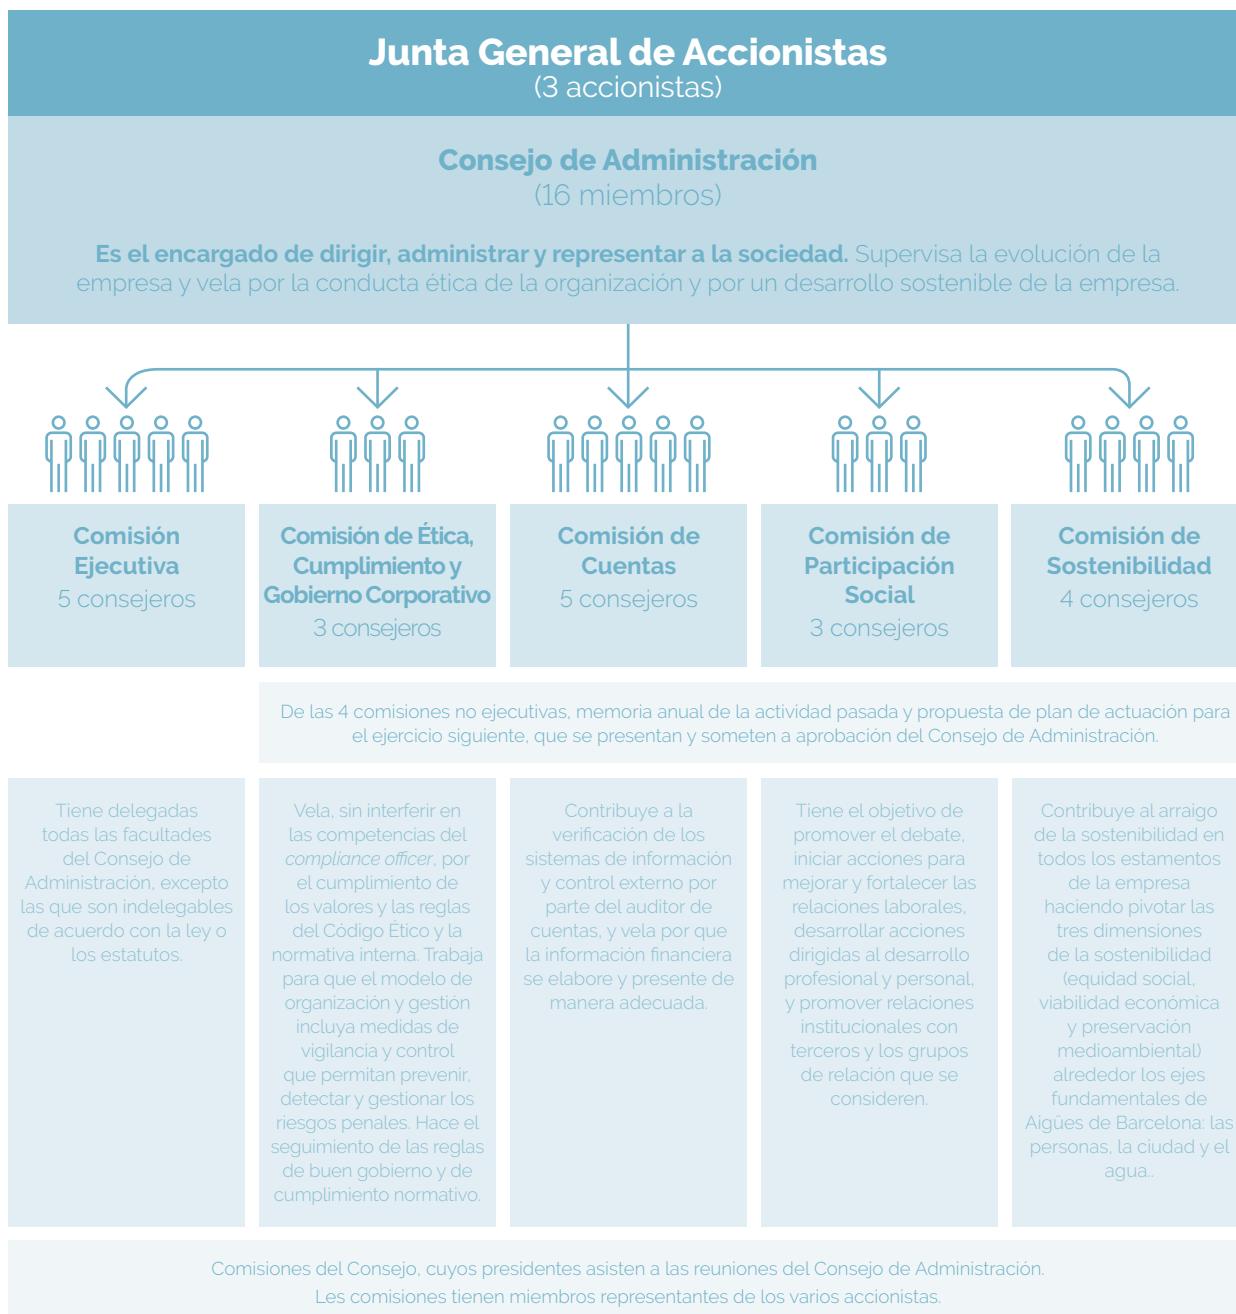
Junta General de Accionistas
(3 accionistas)

Consejo de Administración
(16 miembros)

Es el encargado de dirigir, administrar y representar a la sociedad. Supervisa la evolución de la empresa y vela por la conducta ética de la organización y por un desarrollo sostenible de la empresa.

Comisión Ejecutiva
5 consejeros

Comisión de Ética, Cumplimiento y Gobierno Corporativo
3 consejeros

Comisión de Cuentas
5 consejeros

Comisión de Participación Social
3 consejeros

Comisión de Sostenibilidad
4 consejeros

De las 4 comisiones no ejecutivas, memoria anual de la actividad pasada y propuesta de plan de actuación para el ejercicio siguiente, que se presentan y someten a aprobación del Consejo de Administración.

Tiene delegadas todas las facultades del Consejo de Administración, excepto las que son indelegables de acuerdo con la ley o los estatutos.

Vela, sin interferir en las competencias del *compliance officer*, por el cumplimiento de los valores y las reglas del Código Ético y la normativa interna. Trabaja para que el modelo de organización y gestión incluya medidas de vigilancia y control que permitan prevenir, detectar y gestionar los riesgos penales. Hace el seguimiento de las reglas de buen gobierno y de cumplimiento normativo.

Contribuye a la verificación de los sistemas de información y control externo por parte del auditor de cuentas, y vela por que la información financiera se elabore y presente de manera adecuada.

Tiene el objetivo de promover el debate, iniciar acciones para mejorar y fortalecer las relaciones laborales, desarrollar acciones dirigidas al desarrollo profesional y personal, y promover relaciones institucionales con terceros y los grupos de relación que se consideren.

Contribuye al arraigo de la sostenibilidad en todos los estamentos de la empresa haciendo pivotar las tres dimensiones de la sostenibilidad (equidad social, viabilidad económica y preservación medioambiental) alrededor de los ejes fundamentales de Aigües de Barcelona: las personas, la ciudad y el agua..

Comisiones del Consejo, cuyos presidentes asisten a las reuniones del Consejo de Administración.
Les comisiones tienen miembros representantes de los varios accionistas.